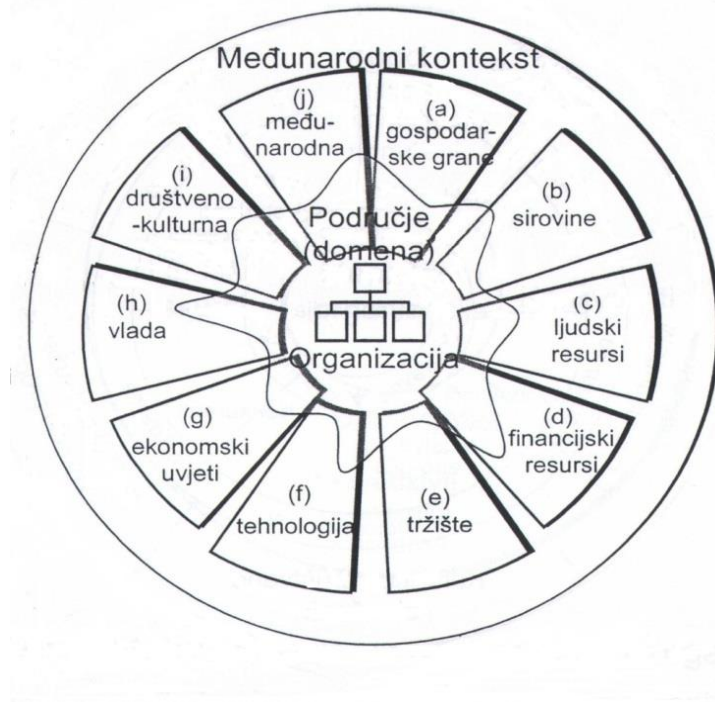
Međunarodni kontekst

(j) međunarodna

(a) gospodarske grane

(i) društveno-kulturna

(b) sirovine

Područje (domena)

(h) vlada

(c) ljudski resursi

Organizacija

(g) ekonomski uvjeti

(d) financijski resursi

(f) tehnologija

(e) tržište